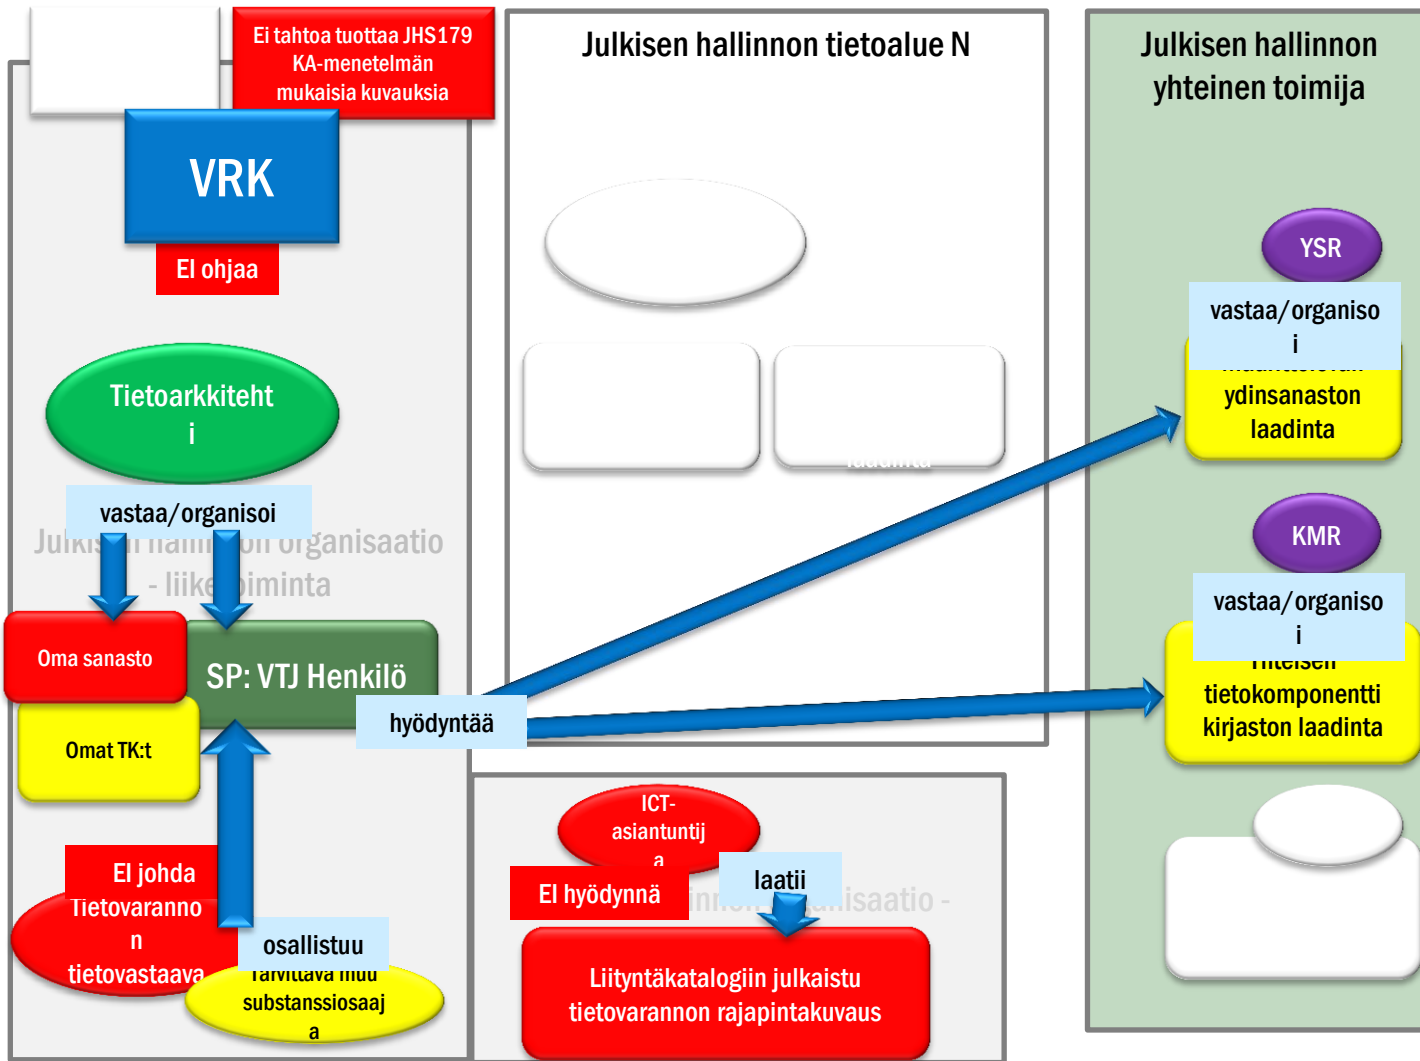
Ei tahtoa tuottaa JHS179 KA-menetelmän mukaisia kuvauksia

VRK

EI ohjaa

Tietoarkkiteht i

vastaa/organisoi

Julkis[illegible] hallin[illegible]on organisaatio - liike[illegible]iminta

Oma sanasto

SP: VTJ Henkilö

Omat TK:t

EI johda

Tietoaranno n tietovastaava

osallistuu

Tarvittava muu substanssiosaaj a

hyödyntää

Julkisen hallinnon tietoalue N

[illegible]

ICT-asiantuntij a

EI hyödynnä

laatii

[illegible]nnon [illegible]nisaatio -

Liityntäkatalogiin julkaistu tietovarannon rajapintakuvaus

Julkisen hallinnon yhteinen toimija

YSR

vastaa/organiso i

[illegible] ydinsanaston laadinta

KMR

vastaa/organiso i

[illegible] tietokomponentti kirjaston laadinta